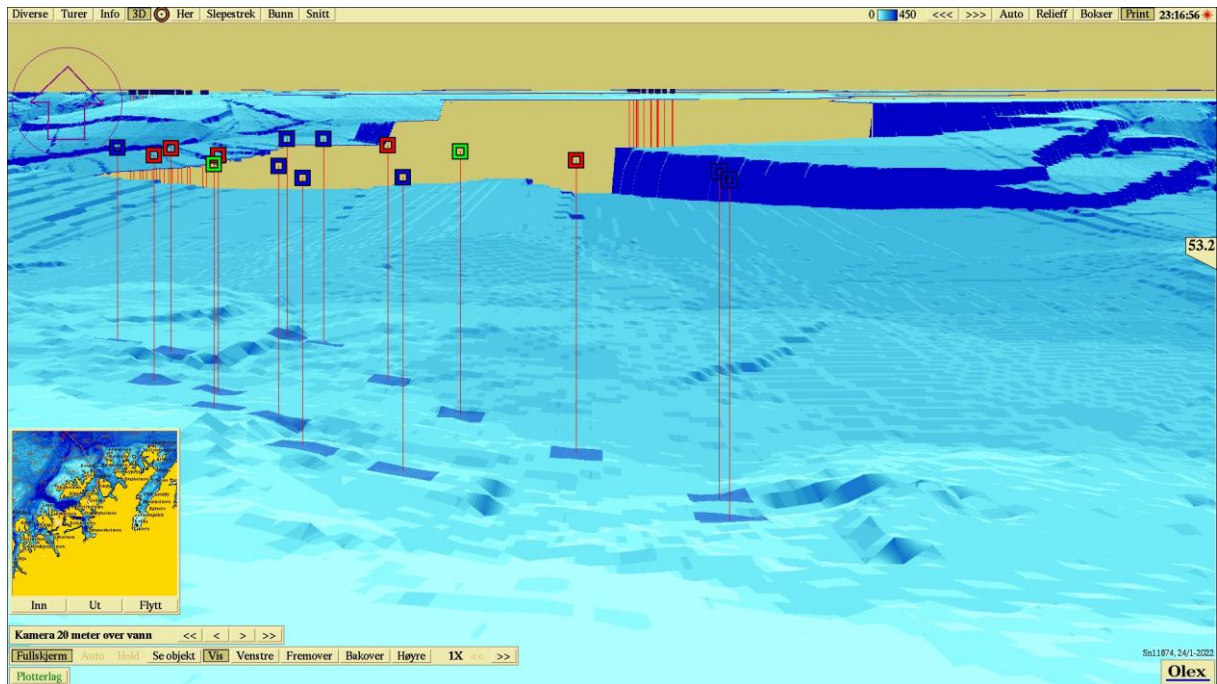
Diverse Turer Info 3D Her Slepestrek Bunn Snitt

0 450 <<< >>> Auto Relieff Bokser Print 23:16:56

53.2

Inn Ut Flytt

Kamera 20 meter over vann << < > >>

Fullskjerm Auto Hold Se objekt Vis Venstre Fremover Bakover Høyre 1X << >>

Plotterlag

Sn11874, 24/1-2022

Olex